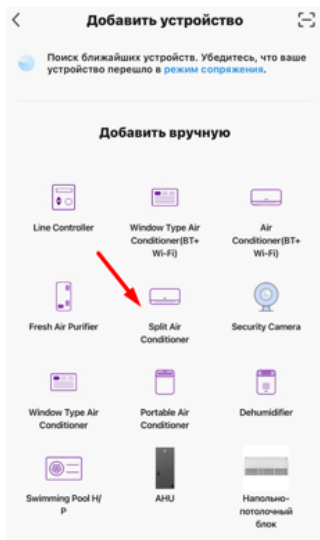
<
Добавить устройство

Поиск ближайших устройств. Убедитесь, что ваше устройство перешло в режим сопряжения.

Добавить вручную

Line Controller

Window Type Air Conditioner(BT+ Wi-Fi)

Air Conditioner(BT+ Wi-Fi)

Fresh Air Purifier

Split Air Conditioner

Security Camera

Window Type Air Conditioner

Portable Air Conditioner

Dehumidifier

Swimming Pool H/P

AHU

Напольно-потолочный блок